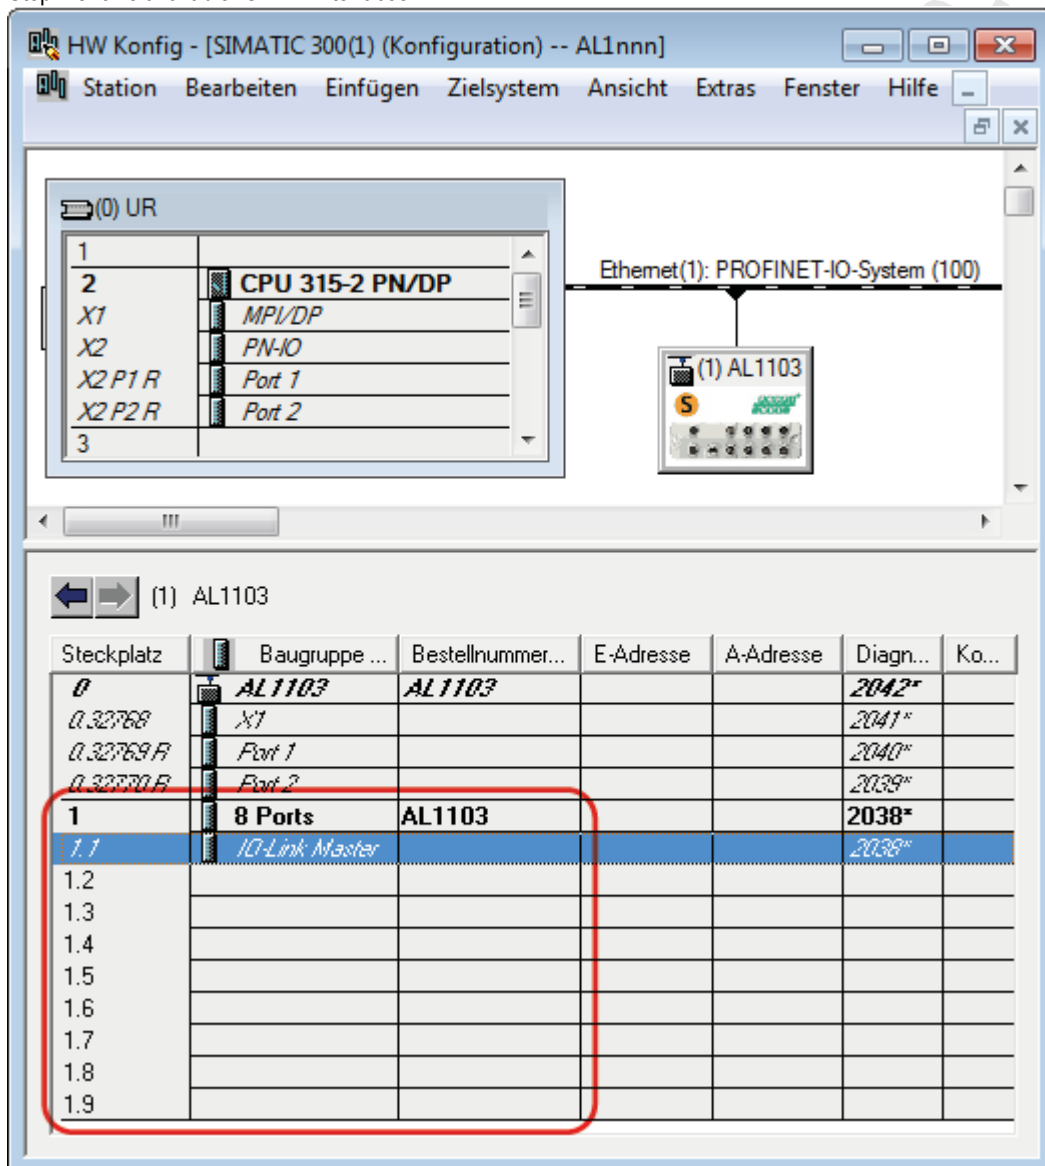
HW Konfig - [SIMATIC 300(1) (Konfiguration) -- AL1nnn]

Station Bearbeiten Einfügen Zielsystem Ansicht Extras Fenster Hilfe

(0) UR

| | |
|---|---|
| 1 | |
| 2 | CPU 315-2 PN/DP |
| X1 | MPI/DP |
| X2 | PN-IO |
| X2 P1 R | Port 1 |
| X2 P2 R | Port 2 |
| 3 | |

Ethernet(1): PROFINET-IO-System (100)

(1) AL1103

S

(1) AL1103

| Steckplatz | Baugruppe ... | Bestellnummer... | E-Adresse | A-Adresse | Diagn... | Ko... |
|---|---|---|---|---|---|---|
| 0 | AL1103 | AL1103 | | | 2042* | |
| 0.32768 | X1 | | | | 2041* | |
| 0.32769 R | Port 1 | | | | 2040* | |
| 0.32770 R | Port 2 | | | | 2039* | |
| 1 | 8 Ports | AL1103 | | | 2038* | |
| 1.1 | IO-Link Master | | | | 2038* | |
| 1.2 | | | | | | |
| 1.3 | | | | | | |
| 1.4 | | | | | | |
| 1.5 | | | | | | |
| 1.6 | | | | | | |
| 1.7 | | | | | | |
| 1.8 | | | | | | |
| 1.9 | | | | | | |